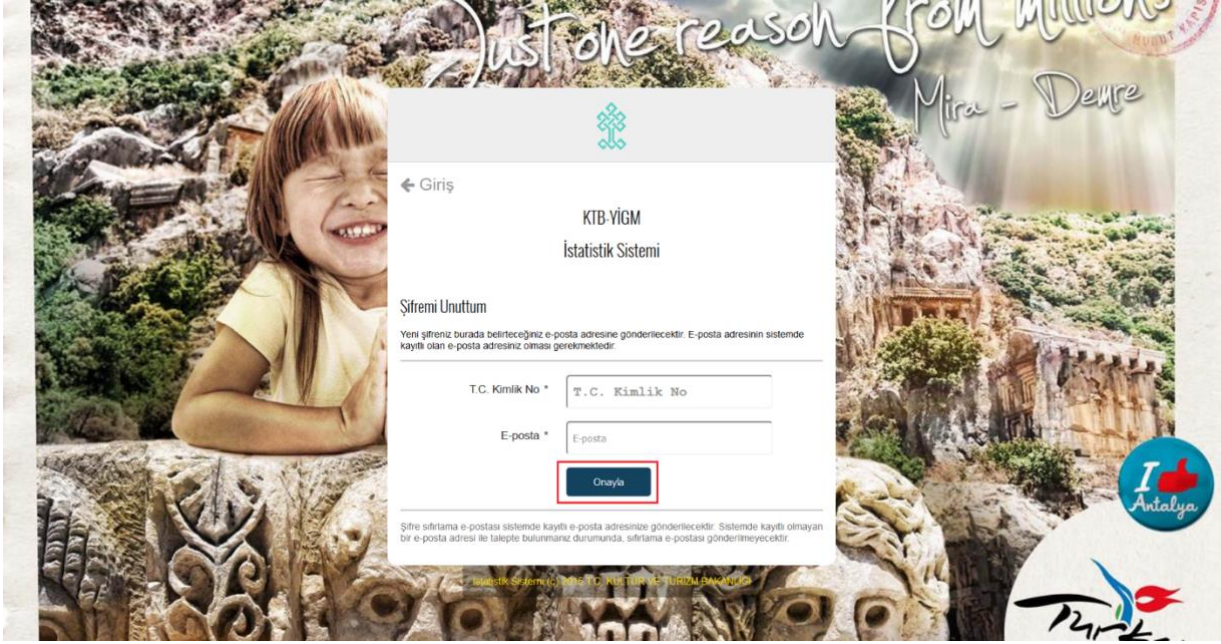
Just one reason from millions

Mira - Demre

← Giriş

KTB-YİGM

İstatistik Sistemi

Şifremi Unuttum

Yeni şifreniz burada belirteceğiniz e-posta adresine gönderilecektir. E-posta adresinin sistemde kayıtlı olan e-posta adresiniz olması gerekmektedir.

T.C. Kimlik No *

T.C. Kimlik No

E-posta *

E-posta

Onayla

Şifre sıfırlama e-postası sistemde kayıtlı e-posta adresinize gönderilecektir. Sistemde kayıtlı olmayan bir e-posta adresi ile talepte bulunmanız durumunda, sıfırlama e-postası gönderilmeyecektir.

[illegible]tatistik Sistemi (c) 2016 T.C. KÜLTÜR VE TURİZM BAKANLIĞI

I Antalya

Türkiye